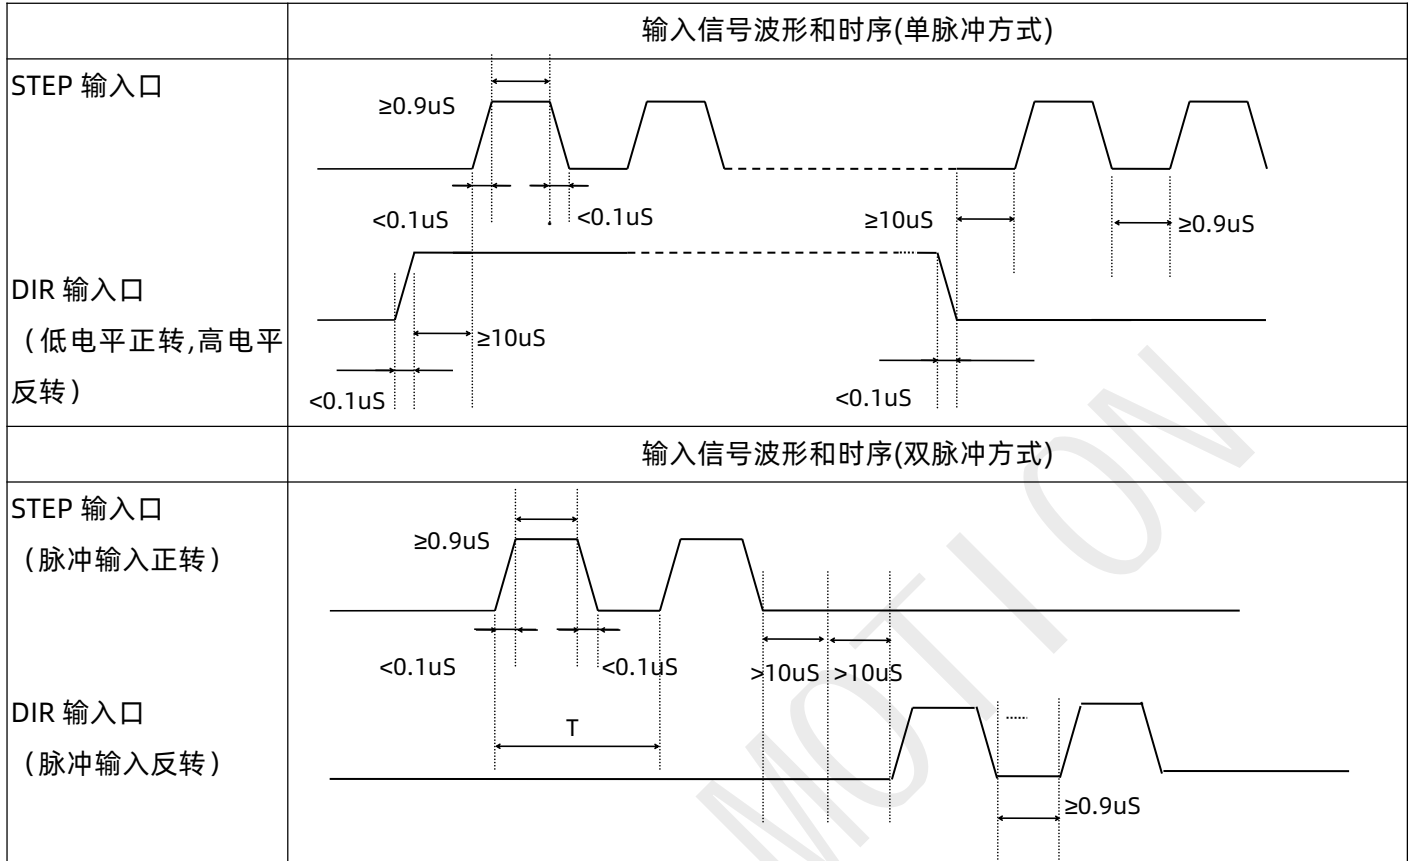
| | 输入信号波形和时序(单脉冲方式) |
|---|---|
| STEP 输入口 | ≥0.9uS <0.1uS <0.1uS ≥10uS ≥0.9uS |
| DIR 输入口（低电平正转,高电平反转） | ≥10uS <0.1uS <0.1uS |
| | 输入信号波形和时序(双脉冲方式) |
| STEP 输入口（脉冲输入正转） | ≥0.9uS <0.1uS <0.1uS >10uS >10uS |
| DIR 输入口（脉冲输入反转） | T ≥0.9uS |

MOTION